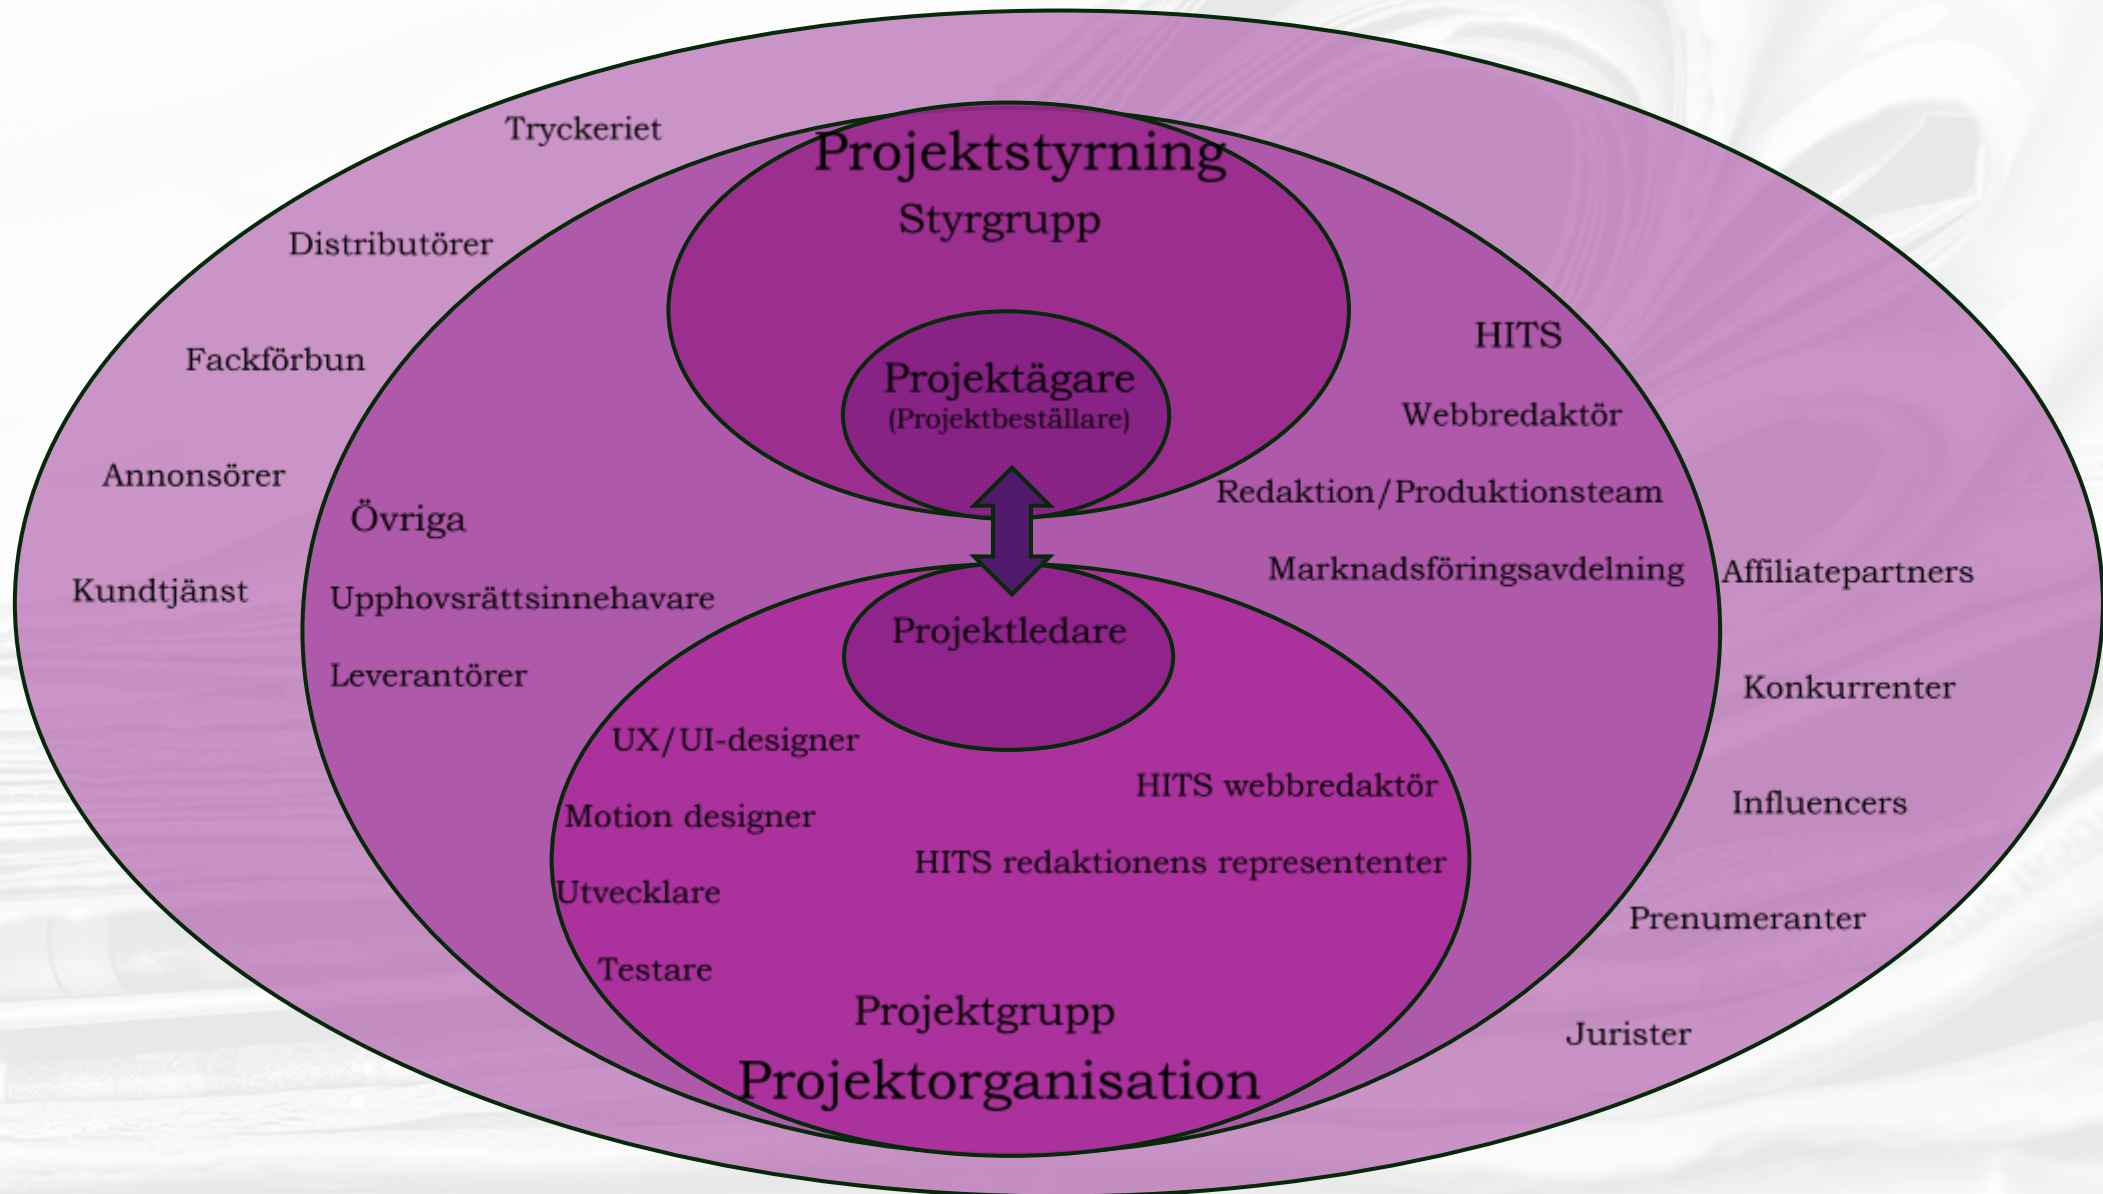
Tryckeriet

Distributörer

Fackförbun

Annonsörer

Kundtjänst

Projektstyrning

Styrgrupp

Projektägare
(Projektbeställare)

HITS

Webbredaktör

Redaktion/Produktionsteam

Marknadsföringsavdelning

Övriga

Upphovsrättsinnehavare

Leverantörer

Projektledare

UX/UI-designer

Motion designer

Utvecklare

Testare

HITS webbredaktör

HITS redaktionens represententer

Projektgrupp

Projektorganisation

Affiliatepartners

Konkurrenter

Influencers

Prenumeranter

Jurister